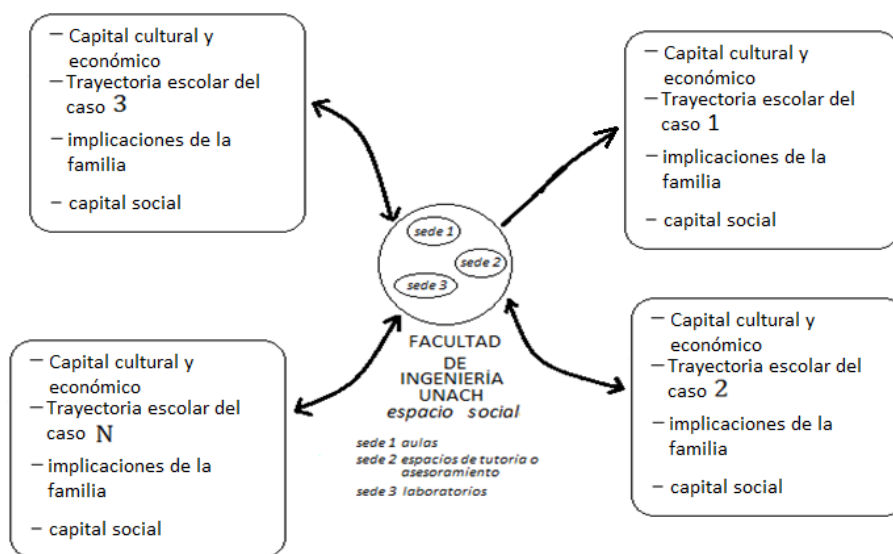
– Capital cultural y económico
– Trayectoria escolar del caso 3
– implicaciones de la familia
– capital social

– Capital cultural y económico
– Trayectoria escolar del caso 1
– implicaciones de la familia
– capital social

sede 1
sede 2
sede 3

FACULTAD DE INGENIERÍA UNACH
espacio social

sede 1 aulas
sede 2 espacios de tutoría o asesoramiento
sede 3 laboratorios

– Capital cultural y económico
– Trayectoria escolar del caso N
– implicaciones de la familia
– capital social

– Capital cultural y económico
– Trayectoria escolar del caso 2
– implicaciones de la familia
– capital social